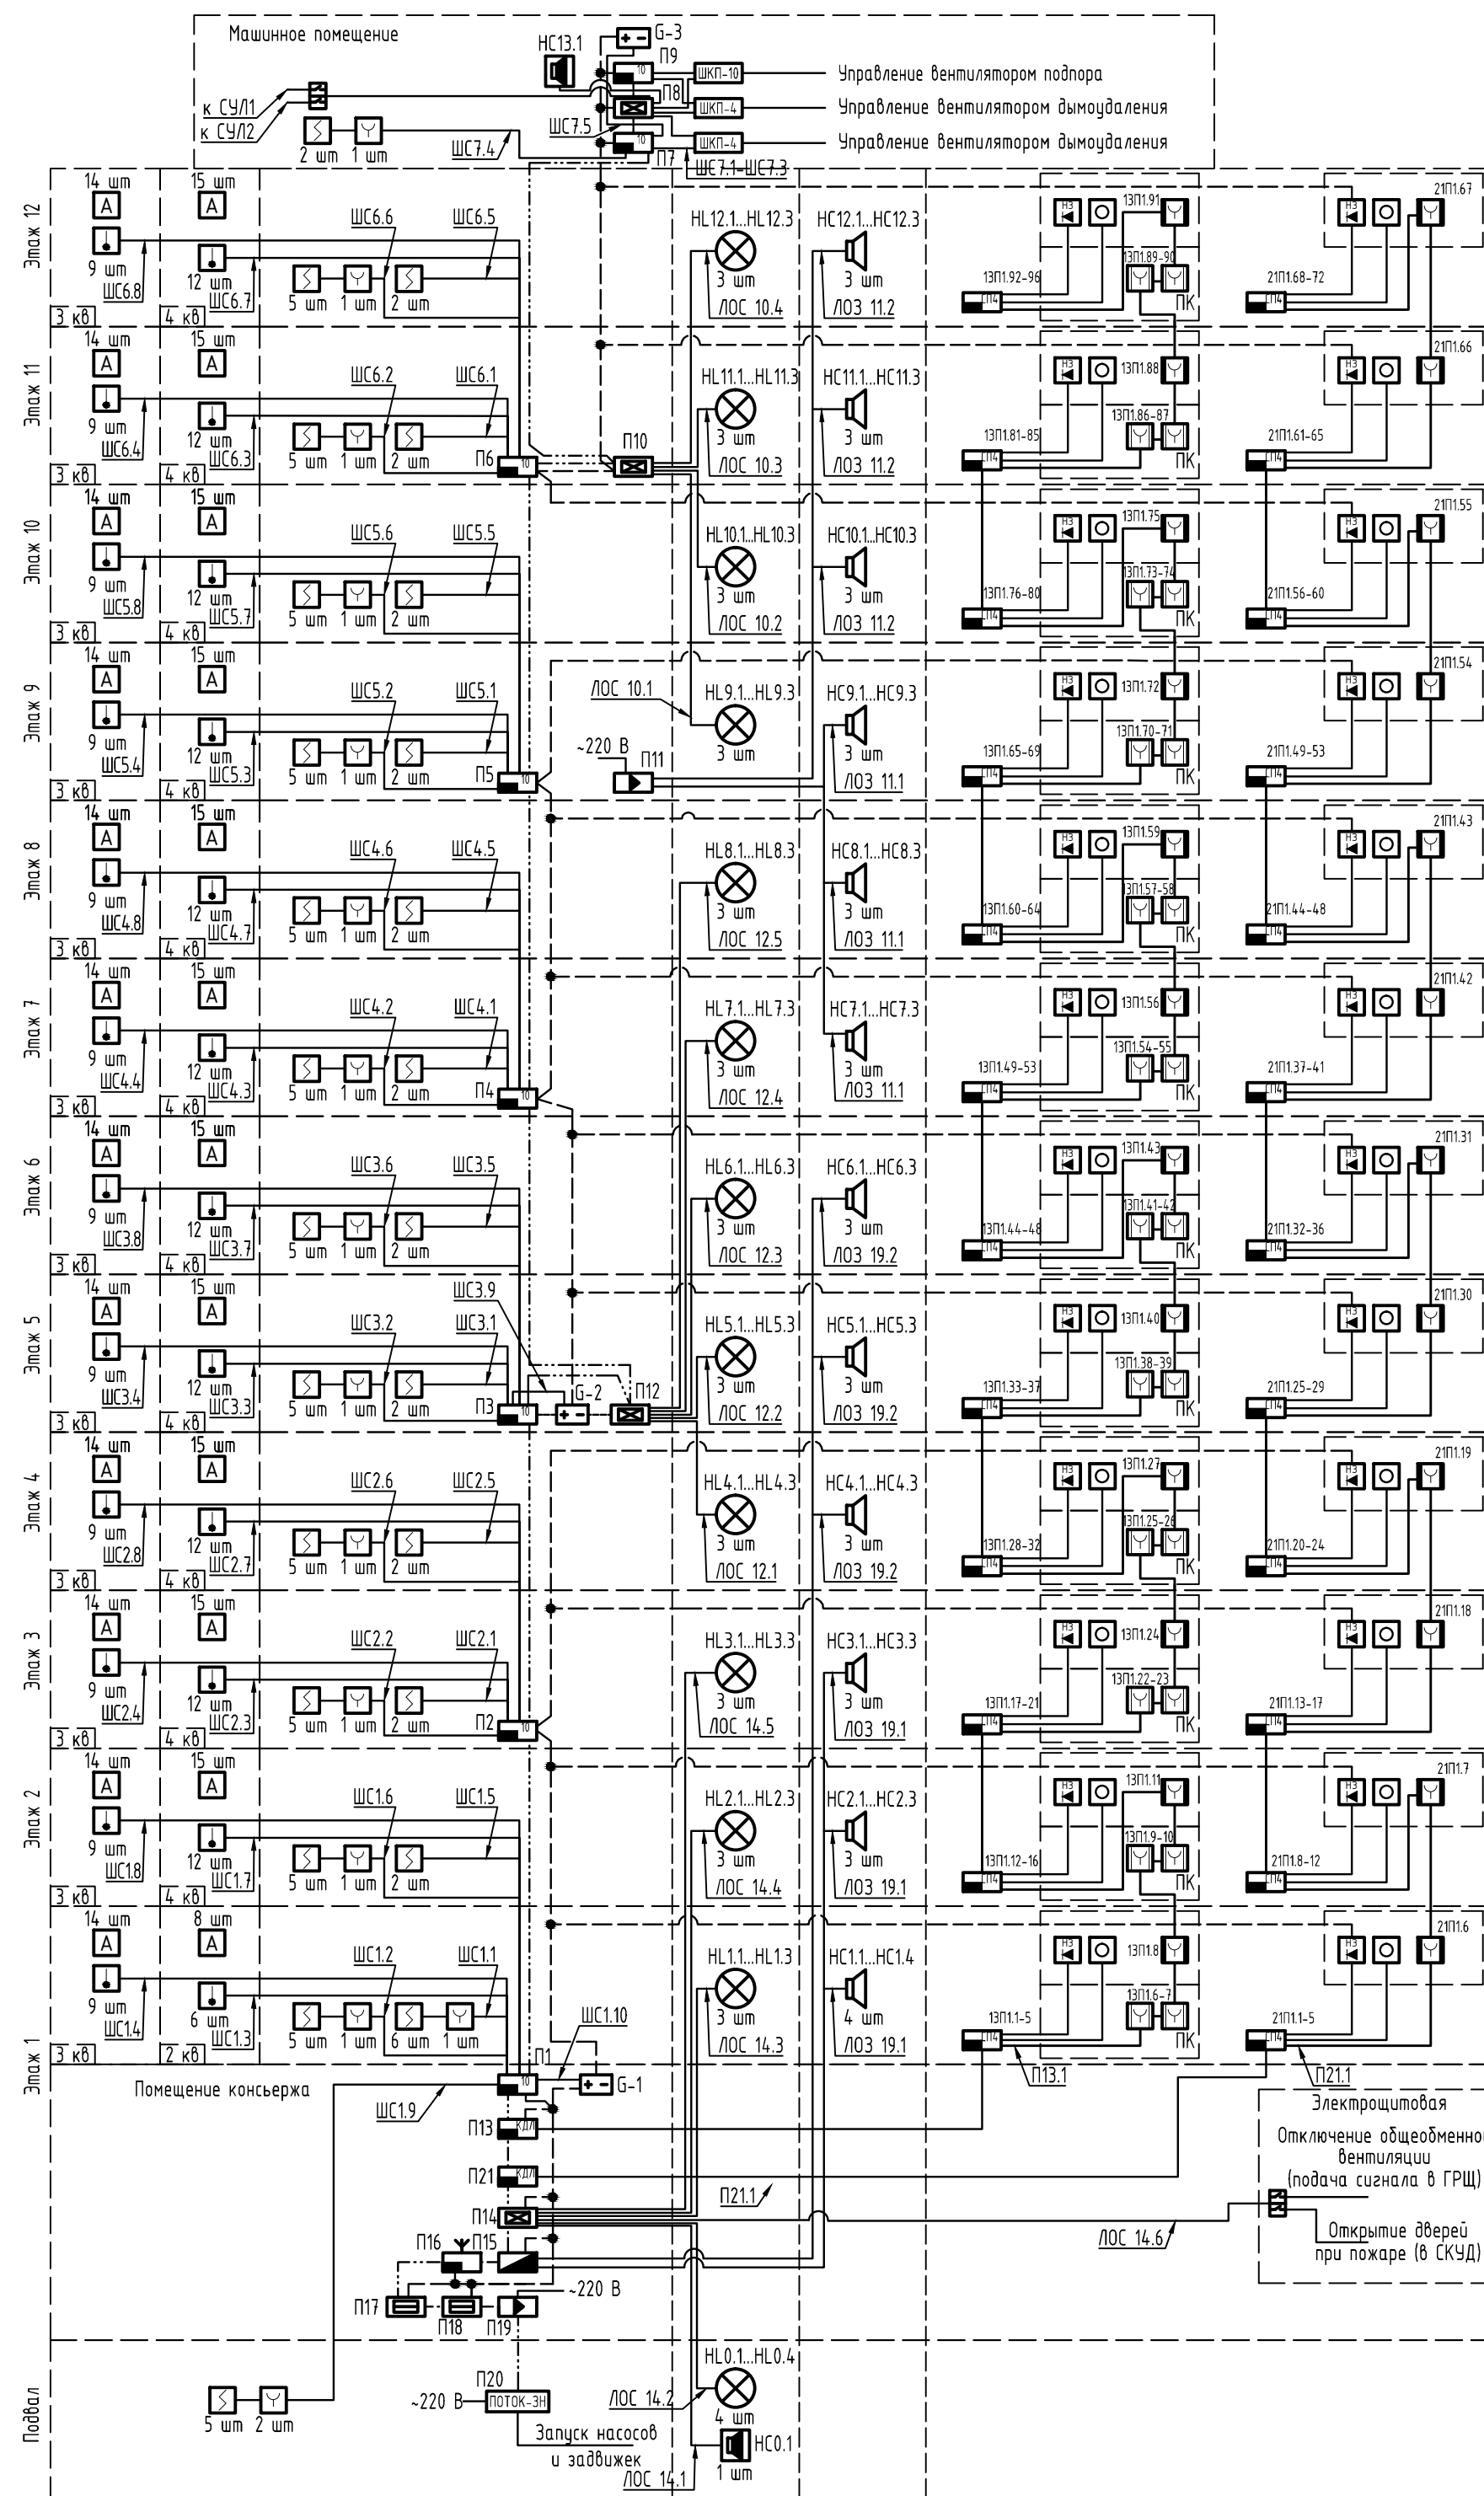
Машинное помещение
к СУЛ1
к СУЛ2
2 шт 1 шт
ШС7.4
НС13.1
G-3
П9
П8
ШС7.5
П7
ШКП-10
ШКП-4
ШКП-4
ШС7.1-ШС7.3
Управление вентилятором подпора
Управление вентилятором дымоудаления
Управление вентилятором дымоудаления

Этаж 12
14 шт 15 шт
9 шт ШС6.8 12 шт ШС6.7
ШС6.6 ШС6.5
5 шт 1 шт 2 шт
3 кв 4 кв
HL12.1...HL12.3 3 шт ЛОС 10.4
НС12.1...НС12.3 3 шт ЛОЗ 11.2
13П1.91 13П1.89-90 13П1.92-96 ПК
21П1.67 21П1.68-72

Этаж 11
14 шт 15 шт
9 шт ШС6.4 12 шт ШС6.3
ШС6.2 ШС6.1
5 шт 1 шт 2 шт П6
3 кв 4 кв
П10
HL11.1...HL11.3 3 шт ЛОС 10.3
НС11.1...НС11.3 3 шт ЛОЗ 11.2
13П1.88 13П1.86-87 13П1.81-85 ПК
21П1.66 21П1.61-65

Этаж 10
14 шт 15 шт
9 шт ШС5.8 12 шт ШС5.7
ШС5.6 ШС5.5
5 шт 1 шт 2 шт
3 кв 4 кв
HL10.1...HL10.3 3 шт ЛОС 10.2
НС10.1...НС10.3 3 шт ЛОЗ 11.2
13П1.75 13П1.73-74 13П1.76-80 ПК
21П1.55 21П1.56-60

Этаж 9
14 шт 15 шт
9 шт ШС5.4 12 шт ШС5.3
ШС5.2 ШС5.1
5 шт 1 шт 2 шт П5
3 кв 4 кв
ЛОС 10.1
~220 В П11
HL9.1...HL9.3 3 шт
НС9.1...НС9.3 3 шт ЛОЗ 11.1
13П1.72 13П1.70-71 13П1.65-69 ПК
21П1.54 21П1.49-53

Этаж 8
14 шт 15 шт
9 шт ШС4.8 12 шт ШС4.7
ШС4.6 ШС4.5
5 шт 1 шт 2 шт
3 кв 4 кв
HL8.1...HL8.3 3 шт ЛОС 12.5
НС8.1...НС8.3 3 шт ЛОЗ 11.1
13П1.59 13П1.57-58 13П1.60-64 ПК
21П1.43 21П1.44-48

Этаж 7
14 шт 15 шт
9 шт ШС4.4 12 шт ШС4.3
ШС4.2 ШС4.1
5 шт 1 шт 2 шт П4
3 кв 4 кв
HL7.1...HL7.3 3 шт ЛОС 12.4
НС7.1...НС7.3 3 шт ЛОЗ 11.1
13П1.56 13П1.54-55 13П1.49-53 ПК
21П1.42 21П1.37-41

Этаж 6
14 шт 15 шт
9 шт ШС3.8 12 шт ШС3.7
ШС3.6 ШС3.5
5 шт 1 шт 2 шт
3 кв 4 кв
HL6.1...HL6.3 3 шт ЛОС 12.3
НС6.1...НС6.3 3 шт ЛОЗ 19.2
13П1.43 13П1.41-42 13П1.44-48 ПК
21П1.31 21П1.32-36

Этаж 5
14 шт 15 шт
9 шт ШС3.4 12 шт ШС3.3
ШС3.9
ШС3.2 ШС3.1
5 шт 1 шт 2 шт П3
G-2 П12
3 кв 4 кв
HL5.1...HL5.3 3 шт ЛОС 12.2
НС5.1...НС5.3 3 шт ЛОЗ 19.2
13П1.40 13П1.38-39 13П1.33-37 ПК
21П1.30 21П1.25-29

Этаж 4
14 шт 15 шт
9 шт ШС2.8 12 шт ШС2.7
ШС2.6 ШС2.5
5 шт 1 шт 2 шт
3 кв 4 кв
HL4.1...HL4.3 3 шт ЛОС 12.1
НС4.1...НС4.3 3 шт ЛОЗ 19.2
13П1.27 13П1.25-26 13П1.28-32 ПК
21П1.19 21П1.20-24

Этаж 3
14 шт 15 шт
9 шт ШС2.4 12 шт ШС2.3
ШС2.2 ШС2.1
5 шт 1 шт 2 шт П2
3 кв 4 кв
HL3.1...HL3.3 3 шт ЛОС 14.5
НС3.1...НС3.3 3 шт ЛОЗ 19.1
13П1.24 13П1.22-23 13П1.17-21 ПК
21П1.18 21П1.13-17

Этаж 2
14 шт 15 шт
9 шт ШС1.8 12 шт ШС1.7
ШС1.6 ШС1.5
5 шт 1 шт 2 шт
3 кв 4 кв
HL2.1...HL2.3 3 шт ЛОС 14.4
НС2.1...НС2.3 3 шт ЛОЗ 19.1
13П1.11 13П1.9-10 13П1.12-16 ПК
21П1.7 21П1.8-12

Этаж 1
14 шт 8 шт
9 шт ШС1.4 6 шт ШС1.3
ШС1.2 ШС1.1
5 шт 1 шт 6 шт 1 шт
ШС1.10
3 кв 2 кв
HL1.1...HL1.3 3 шт ЛОС 14.3
НС1.1...НС1.4 4 шт ЛОЗ 19.1
13П1.8 13П1.6-7 13П1.1-5 ПК
21П1.6 21П1.1-5
П1 G-1
П13.1 П21.1
Помещение консьержа
ШС1.9
П13
П21
П21.1
П14
П16 П15
~220 В
П17 П18 П19
Электрощитовая
Отключение общеобменно вентиляции (подача сигнала в ГРЩ)
ЛОС 14.6
Открытие дверей при пожаре (в СКУД)

Подвал
5 шт 2 шт
П20
~220 В ПОТОК-3Н
Запуск насосов и задвижек
ЛОС 14.2
ЛОС 14.1
HL0.1...HL0.4 4 шт
НС0.1 1 шт